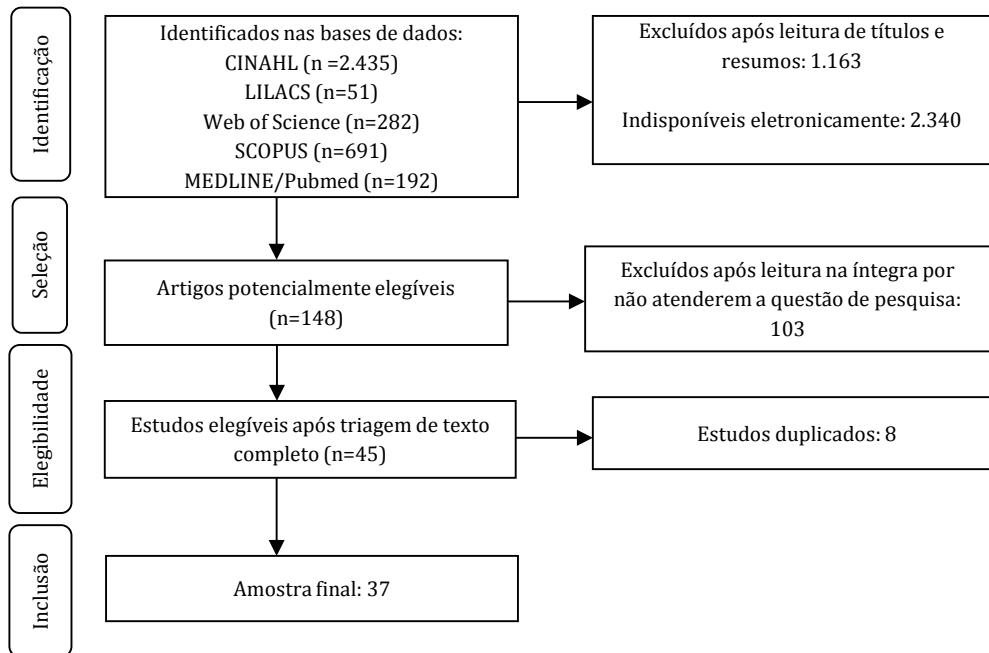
Identificação

Identificados nas bases de dados:
CINAHL (n =2.435)
LILACS (n=51)
Web of Science (n=282)
SCOPUS (n=691)
MEDLINE/Pubmed (n=192)

Excluídos após leitura de títulos e resumos: 1.163

Indisponíveis eletronicamente: 2.340

Seleção

Artigos potencialmente elegíveis (n=148)

Excluídos após leitura na íntegra por não atenderem a questão de pesquisa: 103

Elegibilidade

Estudos elegíveis após triagem de texto completo (n=45)

Estudos duplicados: 8

Inclusão

Amostra final: 37